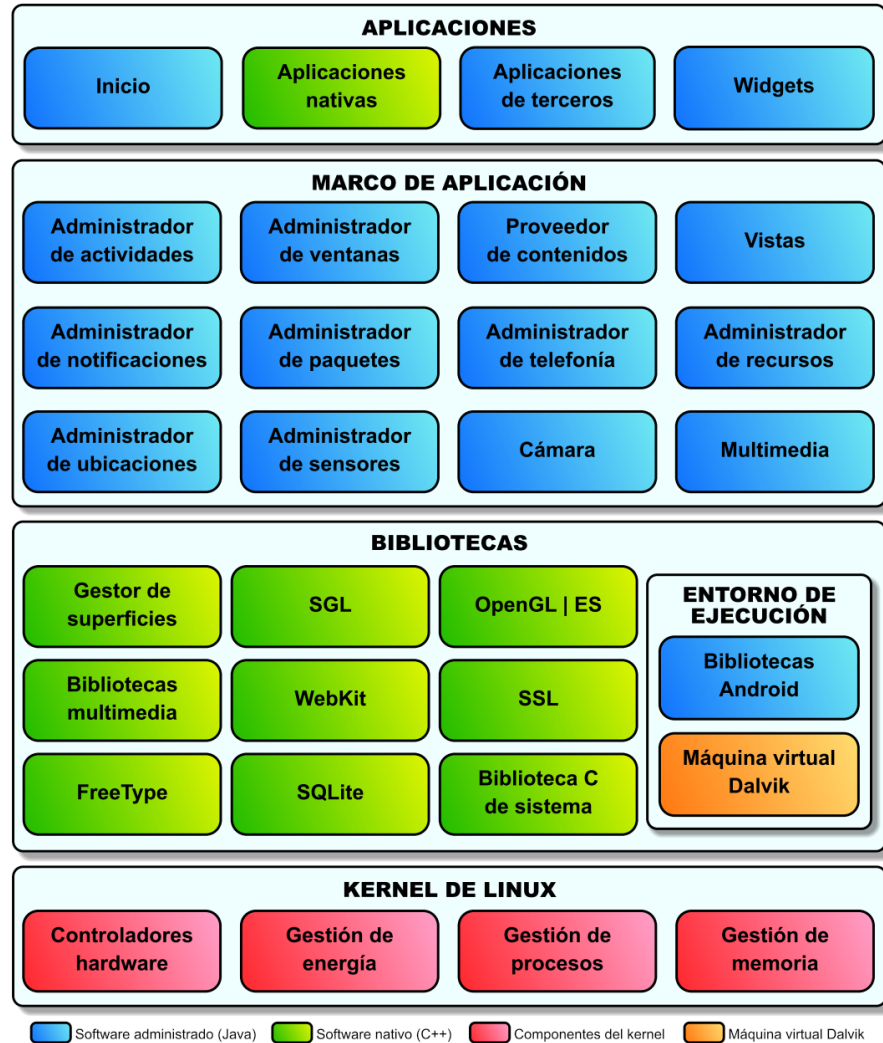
APLICACIONES

Inicio

Aplicaciones nativas

Aplicaciones de terceros

Widgets

MARCO DE APLICACIÓN

Administrador de actividades

Administrador de ventanas

Proveedor de contenidos

Vistas

Administrador de notificaciones

Administrador de paquetes

Administrador de telefonía

Administrador de recursos

Administrador de ubicaciones

Administrador de sensores

Cámara

Multimedia

BIBLIOTECAS

Gestor de superficies

SGL

OpenGL | ES

Bibliotecas multimedia

WebKit

SSL

FreeType

SQLite

Biblioteca C de sistema

ENTORNO DE EJECUCIÓN

Bibliotecas Android

Máquina virtual Dalvik

KERNEL DE LINUX

Controladores hardware

Gestión de energía

Gestión de procesos

Gestión de memoria

Software administrado (Java)

Software nativo (C++)

Componentes del kernel

Máquina virtual Dalvik